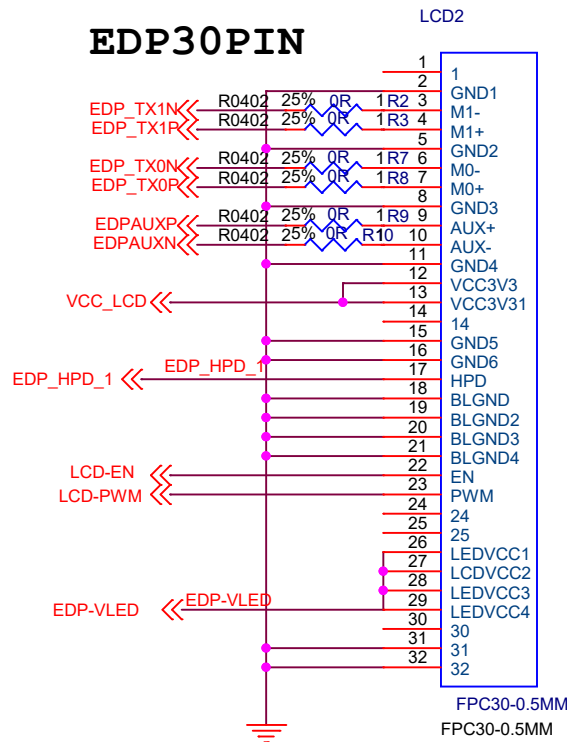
EDP30PIN

LCD2

EDP_TX1N
EDP_TX1P
EDP_TX0N
EDP_TX0P
EDPAUXP
EDPAUXN
VCC_LCD
EDP_HPD_1
EDP_HPD_1
LCD-EN
LCD-PWM
EDP-VLED
EDP-VLED

R0402 25% 0R 1 R2
R0402 25% 0R 1 R3
R0402 25% 0R 1 R7
R0402 25% 0R 1 R8
R0402 25% 0R 1 R9
R0402 25% 0R R10

| Pin | Name |
|---|---|
| 1 | 1 |
| 2 | GND1 |
| 3 | M1- |
| 4 | M1+ |
| 5 | GND2 |
| 6 | M0- |
| 7 | M0+ |
| 8 | GND3 |
| 9 | AUX+ |
| 10 | AUX- |
| 11 | GND4 |
| 12 | VCC3V3 |
| 13 | VCC3V31 |
| 14 | 14 |
| 15 | GND5 |
| 16 | GND6 |
| 17 | HPD |
| 18 | BLGND |
| 19 | BLGND2 |
| 20 | BLGND3 |
| 21 | BLGND4 |
| 22 | EN |
| 23 | PWM |
| 24 | 24 |
| 25 | 25 |
| 26 | LEDVCC1 |
| 27 | LEDVCC2 |
| 28 | LEDVCC3 |
| 29 | LEDVCC4 |
| 30 | 30 |
| 31 | 31 |
| 32 | 32 |

FPC30-0.5MM
FPC30-0.5MM